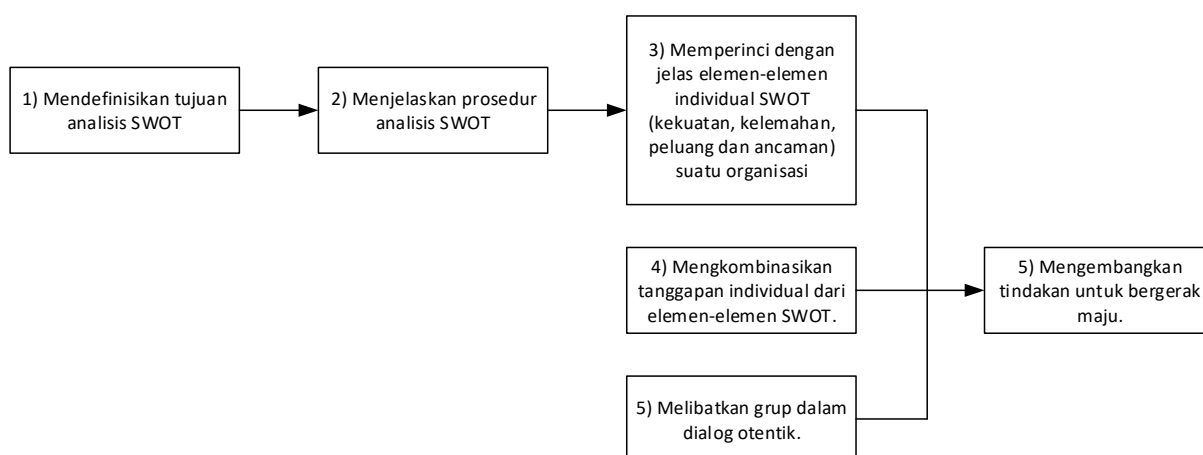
1) Mendefinisikan tujuan analisis SWOT

2) Menjelaskan prosedur analisis SWOT

3) Memperinci dengan jelas elemen-elemen individual SWOT (kekuatan, kelemahan, peluang dan ancaman) suatu organisasi

4) Mengkombinasikan tanggapan individual dari elemen-elemen SWOT.

5) Melibatkan grup dalam dialog otentik.

5) Mengembangkan tindakan untuk bergerak maju.